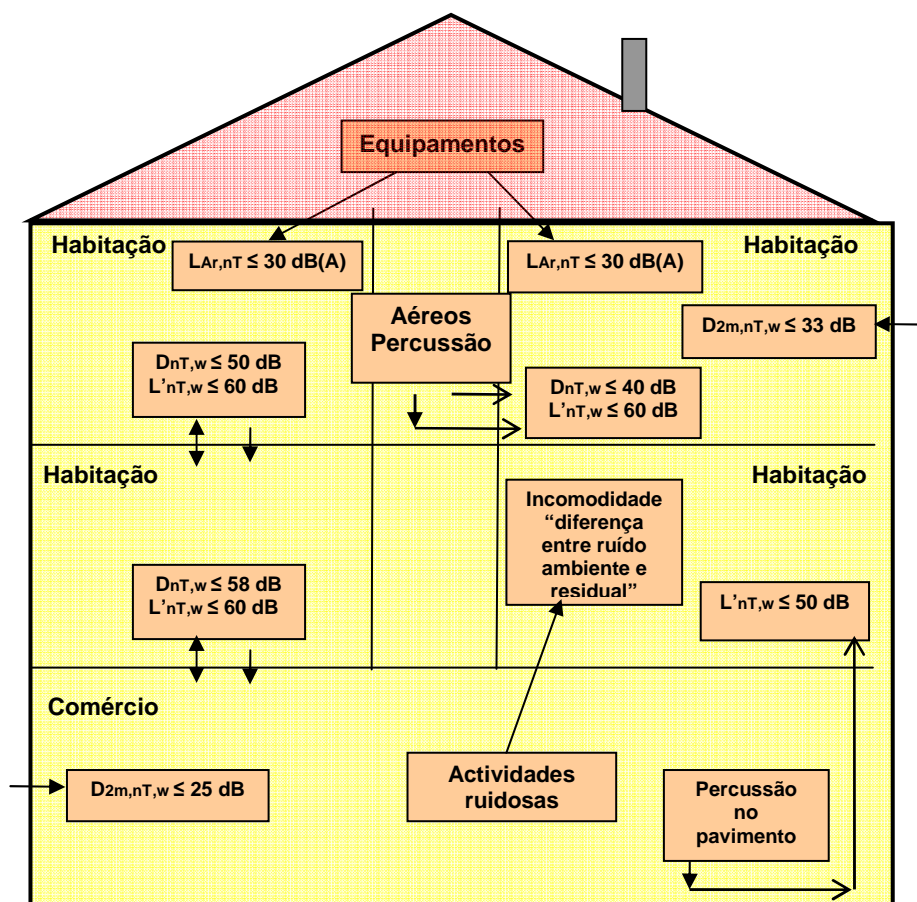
Equipamentos

Habitação

$L_{Ar,nT} \leq 30$ dB(A)

$L_{Ar,nT} \leq 30$ dB(A)

Habitação

Aéreos
Percussão

$D_{2m,nT,w} \leq 33$ dB

$D_{nT,w} \leq 50$ dB
$L'_{nT,w} \leq 60$ dB

$D_{nT,w} \leq 40$ dB
$L'_{nT,w} \leq 60$ dB

Habitação

Habitação

Incomodidade
"diferença entre ruído ambiente e residual"

$D_{nT,w} \leq 58$ dB
$L'_{nT,w} \leq 60$ dB

$L'_{nT,w} \leq 50$ dB

Comércio

$D_{2m,nT,w} \leq 25$ dB

Actividades
ruidosas

Percussão
no
pavimento